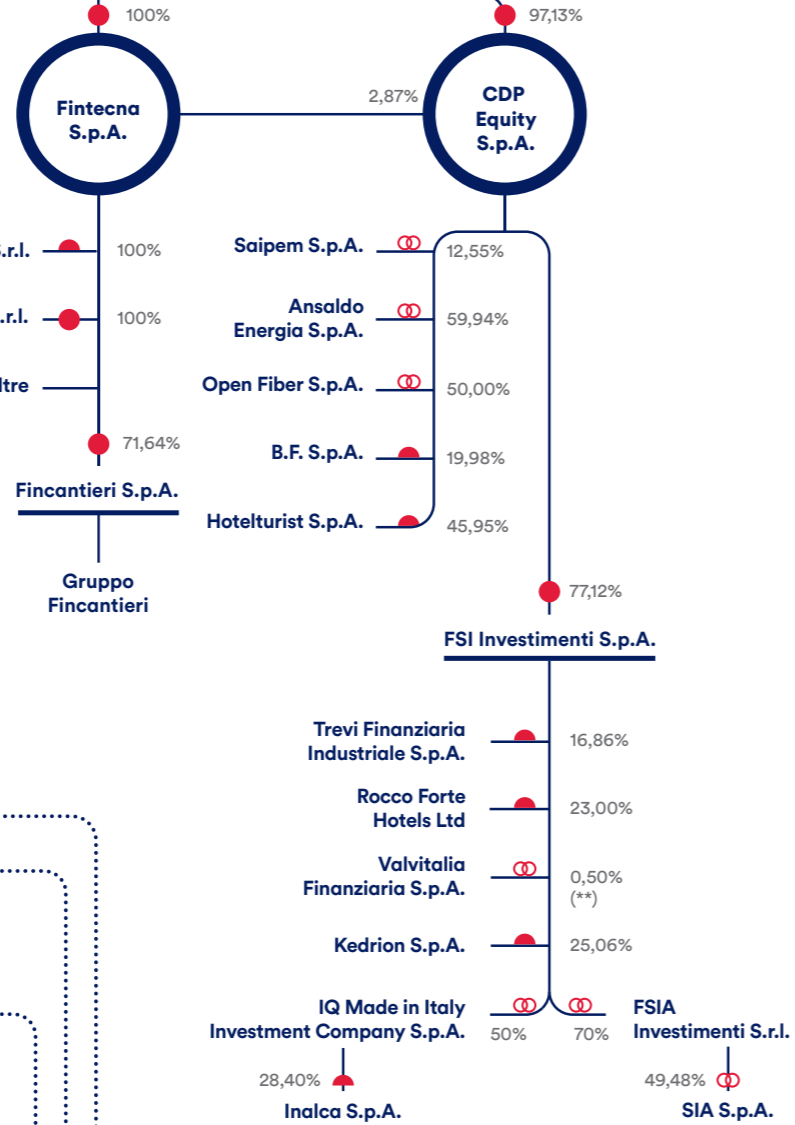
100%

97,13%

Fintecna S.p.A.

2,87%

CDP Equity S.p.A.

.r.l.

100%

.r.l.

100%

ltre

71,64%

Fincantieri S.p.A.

Gruppo Fincantieri

Saipem S.p.A.

12,55%

Ansaldo Energia S.p.A.

59,94%

Open Fiber S.p.A.

50,00%

B.F. S.p.A.

19,98%

Hotelturist S.p.A.

45,95%

77,12%

FSI Investimenti S.p.A.

Trevi Finanziaria Industriale S.p.A.

16,86%

Rocco Forte Hotels Ltd

23,00%

Valvitalia Finanziaria S.p.A.

0,50% (**)

Kedrion S.p.A.

25,06%

IQ Made in Italy Investment Company S.p.A.

50%

70%

FSIA Investimenti S.r.l.

28,40%

Inalca S.p.A.

49,48%

SIA S.p.A.